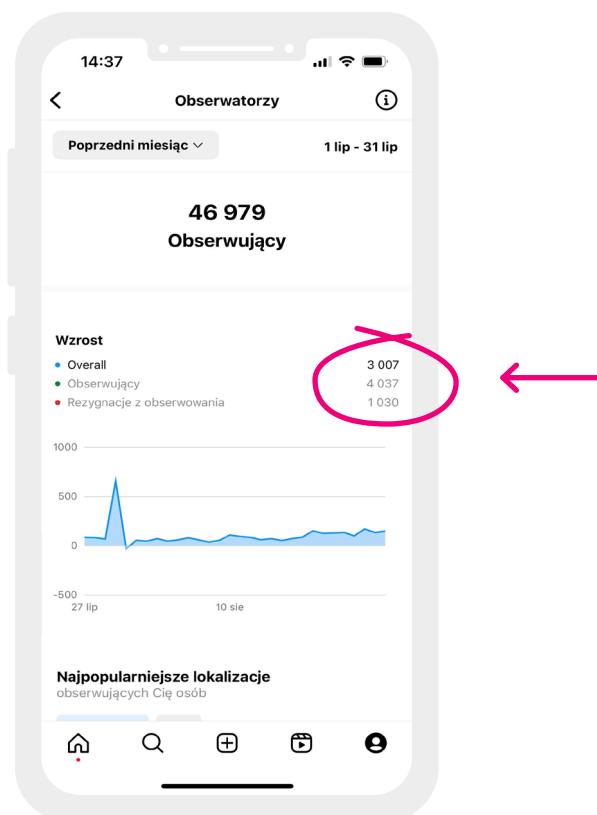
14:37

Obserwatorzy

Poprzedni miesiąc

1 lip - 31 lip

46 979
Obserwujący

Wzrost
Overall 3 007
Obserwujący 4 037
Rezygnacje z obserwowania 1 030

1000
500
0
-500
27 lip
10 sie

Najpopularniejsze lokalizacje
obserwujących Cię osób